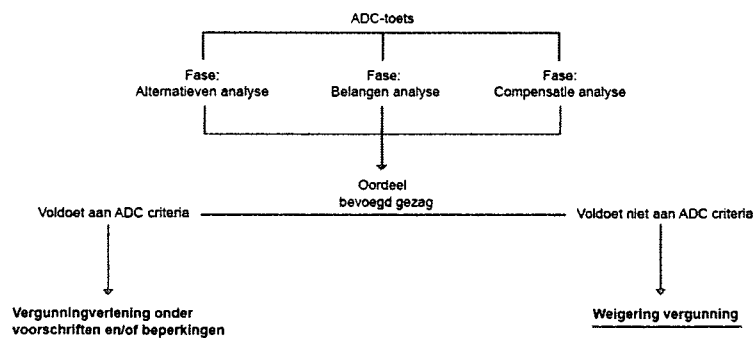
ADC-toets

Fase:
Alternatieven analyse

Fase:
Belangen analyse

Fase:
Compensatie analyse

Oordeel
bevoegd gezag

Voldoet aan ADC criteria

Voldoet niet aan ADC criteria

Vergunningverlening onder voorschriften en/of beperkingen

Weigering vergunning